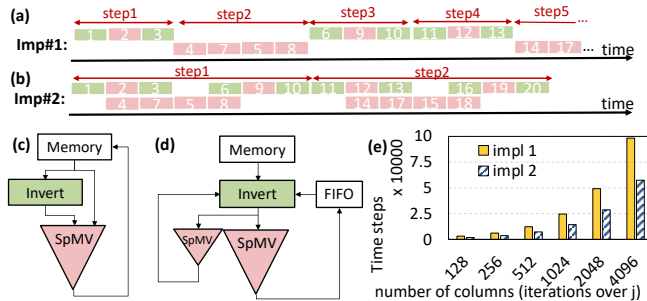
(a)
step1 step2 step3 step4 step5 ...
Imp#1: 1 2 3 6 9 10 11 12 13
4 7 5 8 14 17 ...
time

(b)
step1 step2
Imp#2: 1 2 3 6 9 10 11 12 13 16 19 20
4 7 5 8 14 17 15 18
time

(c)
Memory
Invert
SpMV

(d)
Memory
Invert
FIFO
SpMV
SpMV

(e)
Time steps x 10000
10
7.5
5
2.5
0
impl 1
impl 2
128 256 512 1024 2048 4096
number of columns (iterations over j)